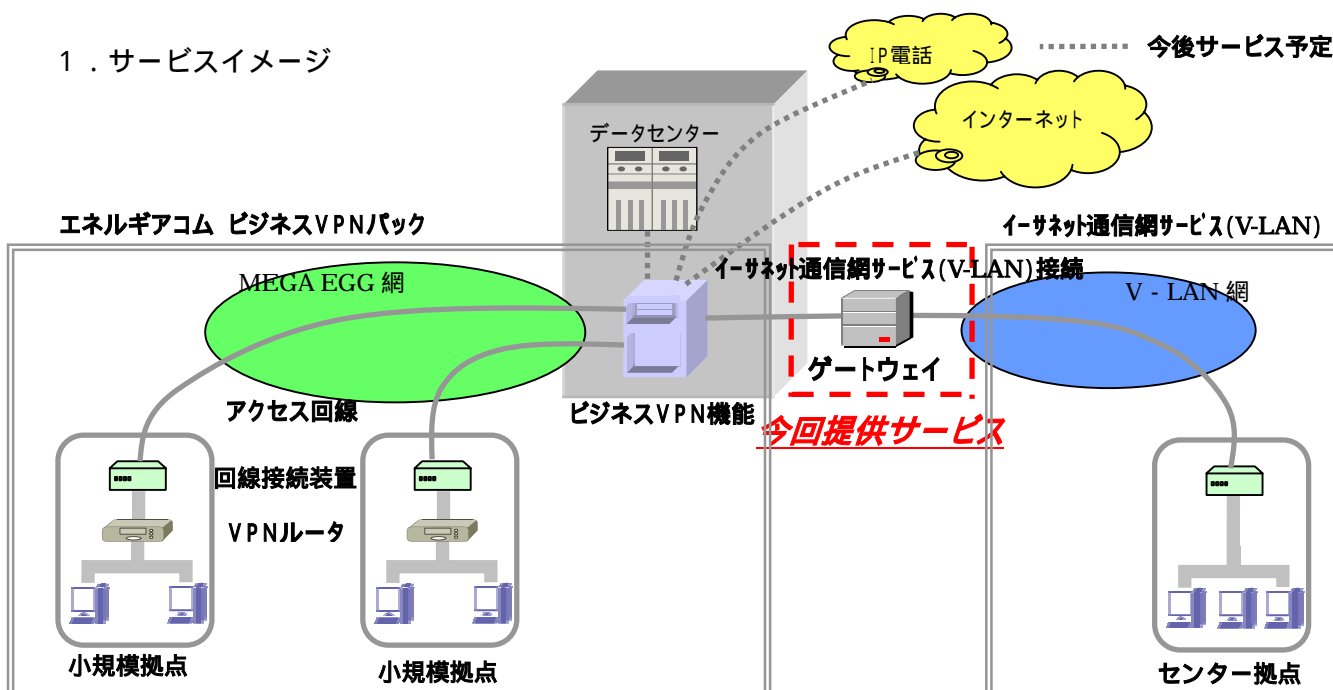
１．サービスイメージ

IP電話

今後サービス予定

インターネット

データセンター

エネルギアコム ビジネスVPNパック

イーサネット通信網サービス(V-LAN)

MEGA EGG 網

イーサネット通信網サービス(V-LAN)接続

V - LAN 網

ゲートウェイ

アクセス回線

ビジネスVPN機能

今回提供サービス

回線接続装置

VPNルータ

小規模拠点

小規模拠点

センター拠点